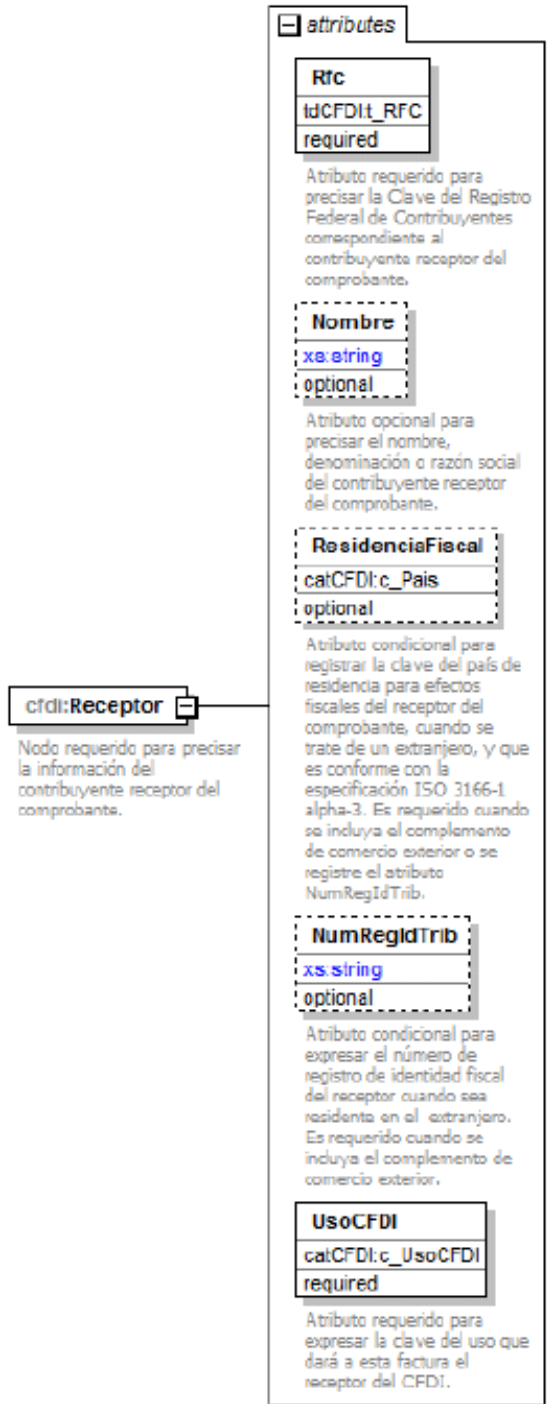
attributes

Rfc
tdCFDI:t_RFC
required

Atributo requerido para precisar la Clave del Registro Federal de Contribuyentes correspondiente al contribuyente receptor del comprobante.

Nombre
xs:string
optional

Atributo opcional para precisar el nombre, denominación o razón social del contribuyente receptor del comprobante.

ResidenciaFiscal
catCFDI:c_Pais
optional

Atributo condicional para registrar la clave del país de residencia para efectos fiscales del receptor del comprobante, cuando se trate de un extranjero, y que es conforme con la especificación ISO 3166-1 alpha-3. Es requerido cuando se incluya el complemento de comercio exterior o se registre el atributo NumRegIdTrib.

cfdi:Receptor

Nodo requerido para precisar la información del contribuyente receptor del comprobante.

NumRegIdTrib
xs:string
optional

Atributo condicional para expresar el número de registro de identidad fiscal del receptor cuando sea residente en el extranjero. Es requerido cuando se incluya el complemento de comercio exterior.

UsoCFDI
catCFDI:c_UsoCFDI
required

Atributo requerido para expresar la clave del uso que dará a esta factura el receptor del CFDI.